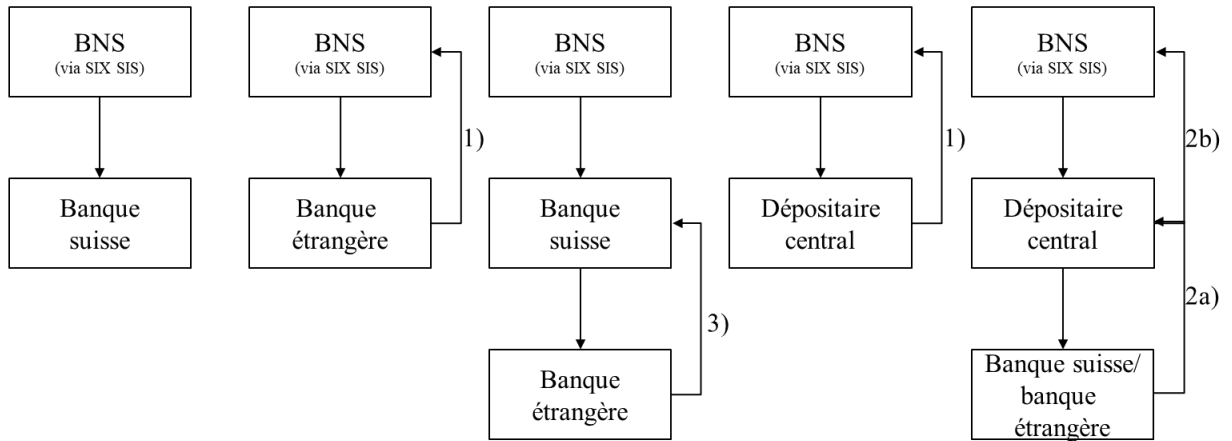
BNS
(via SIX SIS)

Banque suisse

BNS
(via SIX SIS)

1)

Banque étrangère

BNS
(via SIX SIS)

Banque suisse

3)

Banque étrangère

BNS
(via SIX SIS)

1)

Dépositaire central

BNS
(via SIX SIS)

2b)

Dépositaire central

2a)

Banque suisse/ banque étrangère